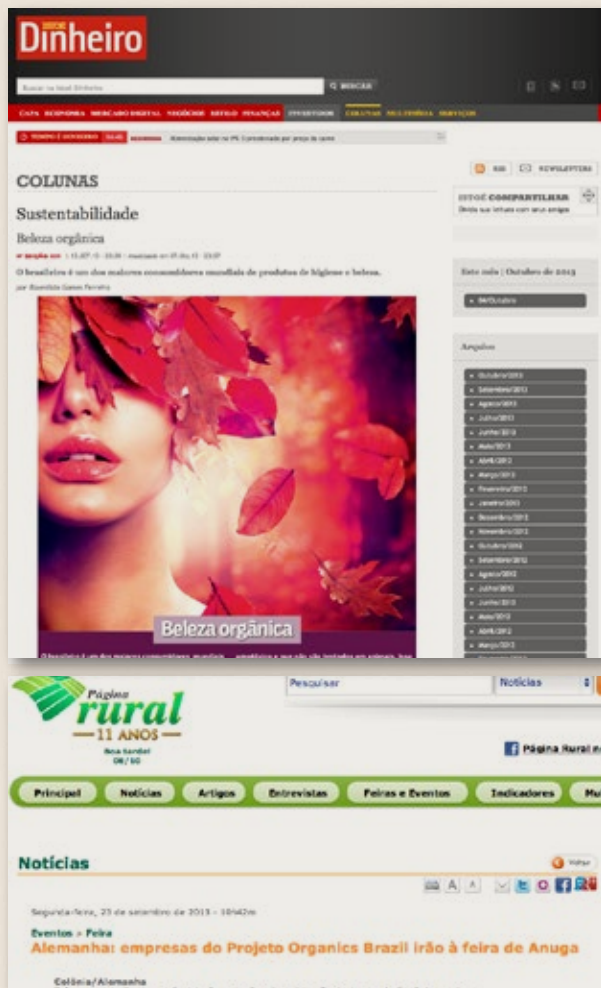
Dinheiro

Buscar na Istoé Dinheiro

Q BUSCAR

CAPA ECONOMIA MERCADO DIGITAL NEGÓCIOS ESTILO FINANÇAS INVESTIDOR COLUNAS MULTIMÍDIA SERVIÇOS

COLUNAS

Sustentabilidade

Beleza orgânica

O brasileiro é um dos maiores consumidores mundiais de produtos de higiene e beleza.

RSS NEWSLETTERS

ISTOÉ COMPARTILHAR

Este mês | Outubro de 2013

Arquivo

Outubro/2013
Setembro/2013
Agosto/2013
Julho/2013
Junho/2013
Maio/2013
Abril/2013
Março/2013
Fevereiro/2013
Janeiro/2013
Dezembro/2012
Novembro/2012
Outubro/2012
Setembro/2012
Agosto/2012
Julho/2012
Junho/2012
Maio/2012
Abril/2012
Março/2012

Beleza orgânica

Página rural
—11 ANOS—
Boa tarde!
08/10

Pesquisar

Notícias

Página Rural in

Principal Notícias Artigos Entrevistas Feiras e Eventos Indicadores Mu

Notícias

Voltar

Segunda-feira, 23 de setembro de 2013 - 10h42m

Eventos > Feira
Alemanha: empresas do Projeto Organics Brazil irão à feira de Anuga

Colônia/Alemanha